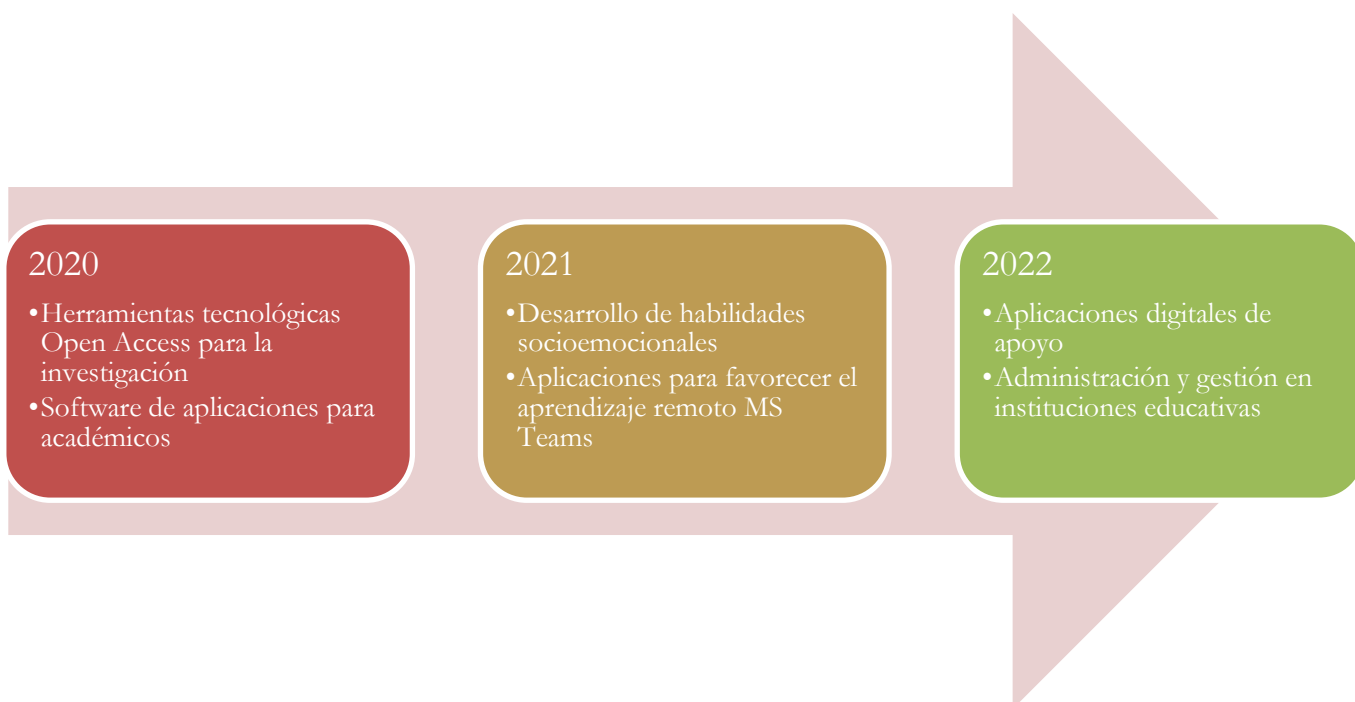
2020

•Herramientas tecnológicas Open Access para la investigación
•Software de aplicaciones para académicos

2021

•Desarrollo de habilidades socioemocionales
•Aplicaciones para favorecer el aprendizaje remoto MS Teams

2022

•Aplicaciones digitales de apoyo
•Administración y gestión en instituciones educativas